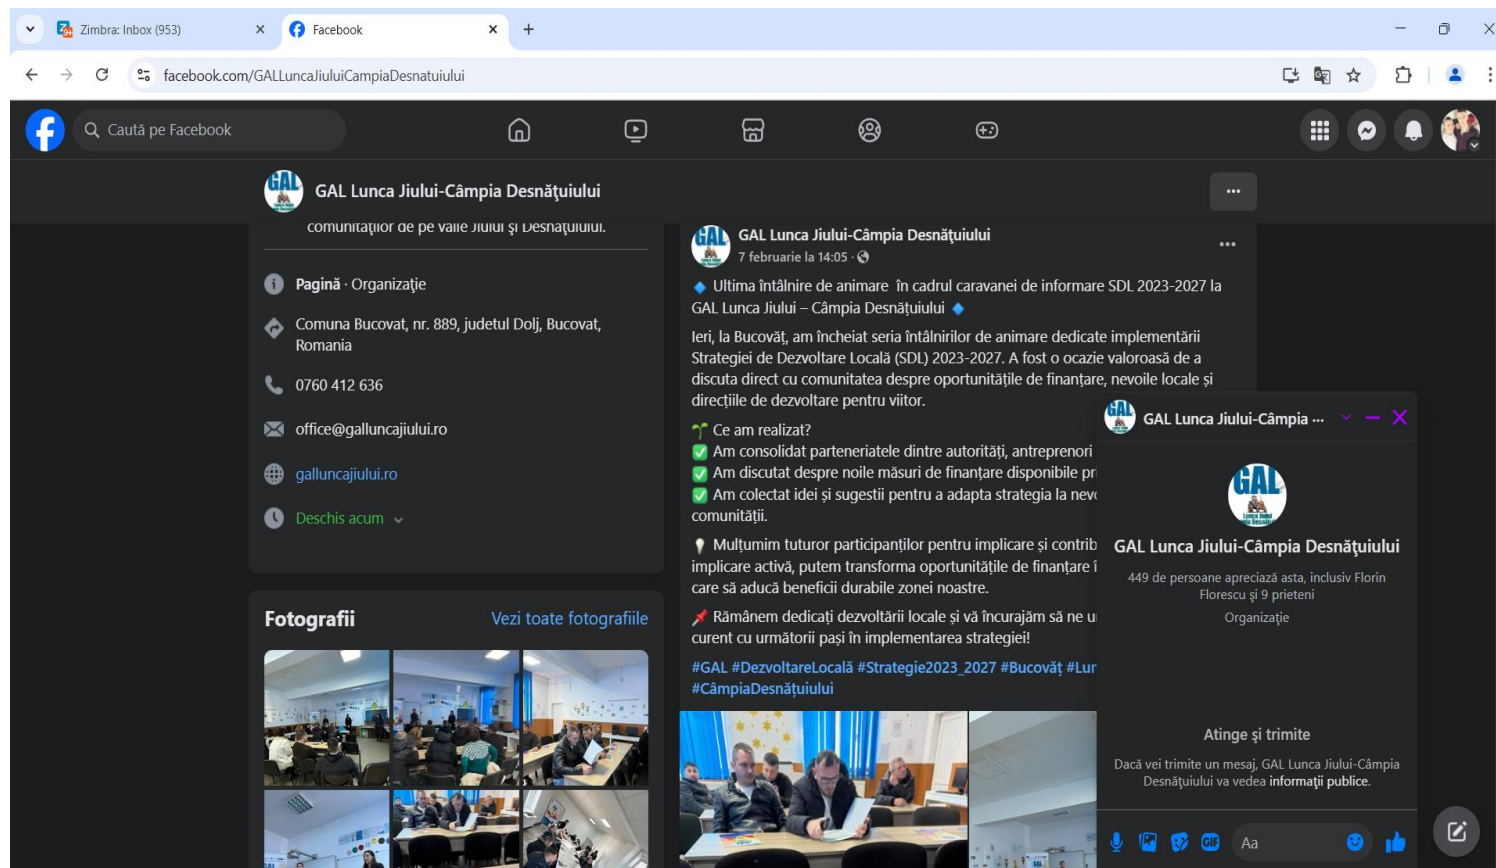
Zimbra: Inbox (953)
Facebook
facebook.com/GALLuncaJiuluiCampiaDesnatuiului

Caută pe Facebook

GAL Lunca Jiului-Câmpia Desnățuiului

comunităților de pe valle Jiului și Desnățuiului.

Pagină · Organizație

Comuna Bucovat, nr. 889, judetul Dolj, Bucovat, Romania

0760 412 636

office@galluncajiului.ro

galluncajiului.ro

Deschis acum

Fotografii
Vezi toate fotografiile

GAL Lunca Jiului-Câmpia Desnățuiului
7 februarie la 14:05 ·

Ultima întâlnire de animare în cadrul caravanei de informare SDL 2023-2027 la GAL Lunca Jiului – Câmpia Desnățuiului

Ieri, la Bucovăț, am încheiat seria întâlnirilor de animare dedicate implementării Strategiei de Dezvoltare Locală (SDL) 2023-2027. A fost o ocazie valoroasă de a discuta direct cu comunitatea despre oportunitățile de finanțare, nevoile locale și direcțiile de dezvoltare pentru viitor.

Ce am realizat?
Am consolidat parteneriatele dintre autorități, antreprenori
Am discutat despre noile măsuri de finanțare disponibile pr
Am colectat idei și sugestii pentru a adapta strategia la nev comunității.

Mulțumim tuturor participanților pentru implicare și contrib implicare activă, putem transforma oportunitățile de finanțare î care să aducă beneficii durabile zonei noastre.

Rămânem dedicați dezvoltării locale și vă încurajăm să ne u curent cu următorii pași în implementarea strategiei!

#GAL #DezvoltareLocală #Stregie2023_2027 #Bucovăț #Lur #CâmpiaDesnățuiului

GAL Lunca Jiului-Câmpia ...

GAL Lunca Jiului-Câmpia Desnățuiului
449 de persoane apreciază asta, inclusiv Florin Florescu și 9 prieteni
Organizație

Atinge și trimite
Dacă vei trimite un mesaj, GAL Lunca Jiului-Câmpia Desnățuiului va vedea informații publice.

Aa